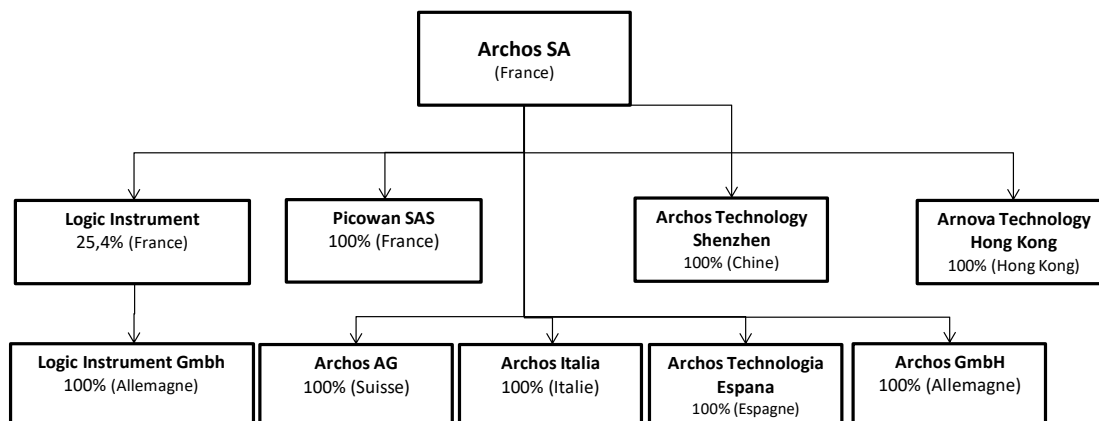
Archos SA
(France)

Logic Instrument
25,4% (France)

Picowan SAS
100% (France)

Archos Technology Shenzhen
100% (Chine)

Arnova Technology Hong Kong
100% (Hong Kong)

Logic Instrument Gmbh
100% (Allemagne)

Archos AG
100% (Suisse)

Archos Italia
100% (Italie)

Archos Technologia Espana
100% (Espagne)

Archos GmbH
100% (Allemagne)